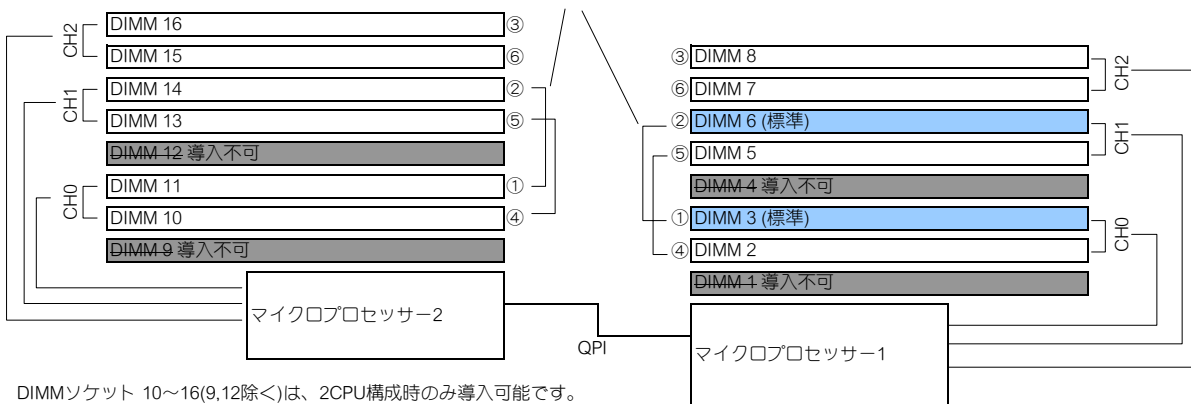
CH2
DIMM 16 ③
DIMM 15 ⑥
CH1
DIMM 14 ②
DIMM 13 ⑤
~~DIMM 12~~ 導入不可
CH0
DIMM 11 ①
DIMM 10 ④
~~DIMM 9~~ 導入不可

③ DIMM 8
⑥ DIMM 7
CH2
② DIMM 6 (標準)
⑤ DIMM 5
CH1
~~DIMM 4~~ 導入不可
① DIMM 3 (標準)
④ DIMM 2
CH0
~~DIMM 1~~ 導入不可

マイクロプロセッサー2
QPI
マイクロプロセッサー1

DIMMソケット 10～16(9,12除く)は、2CPU構成時のみ導入可能です。